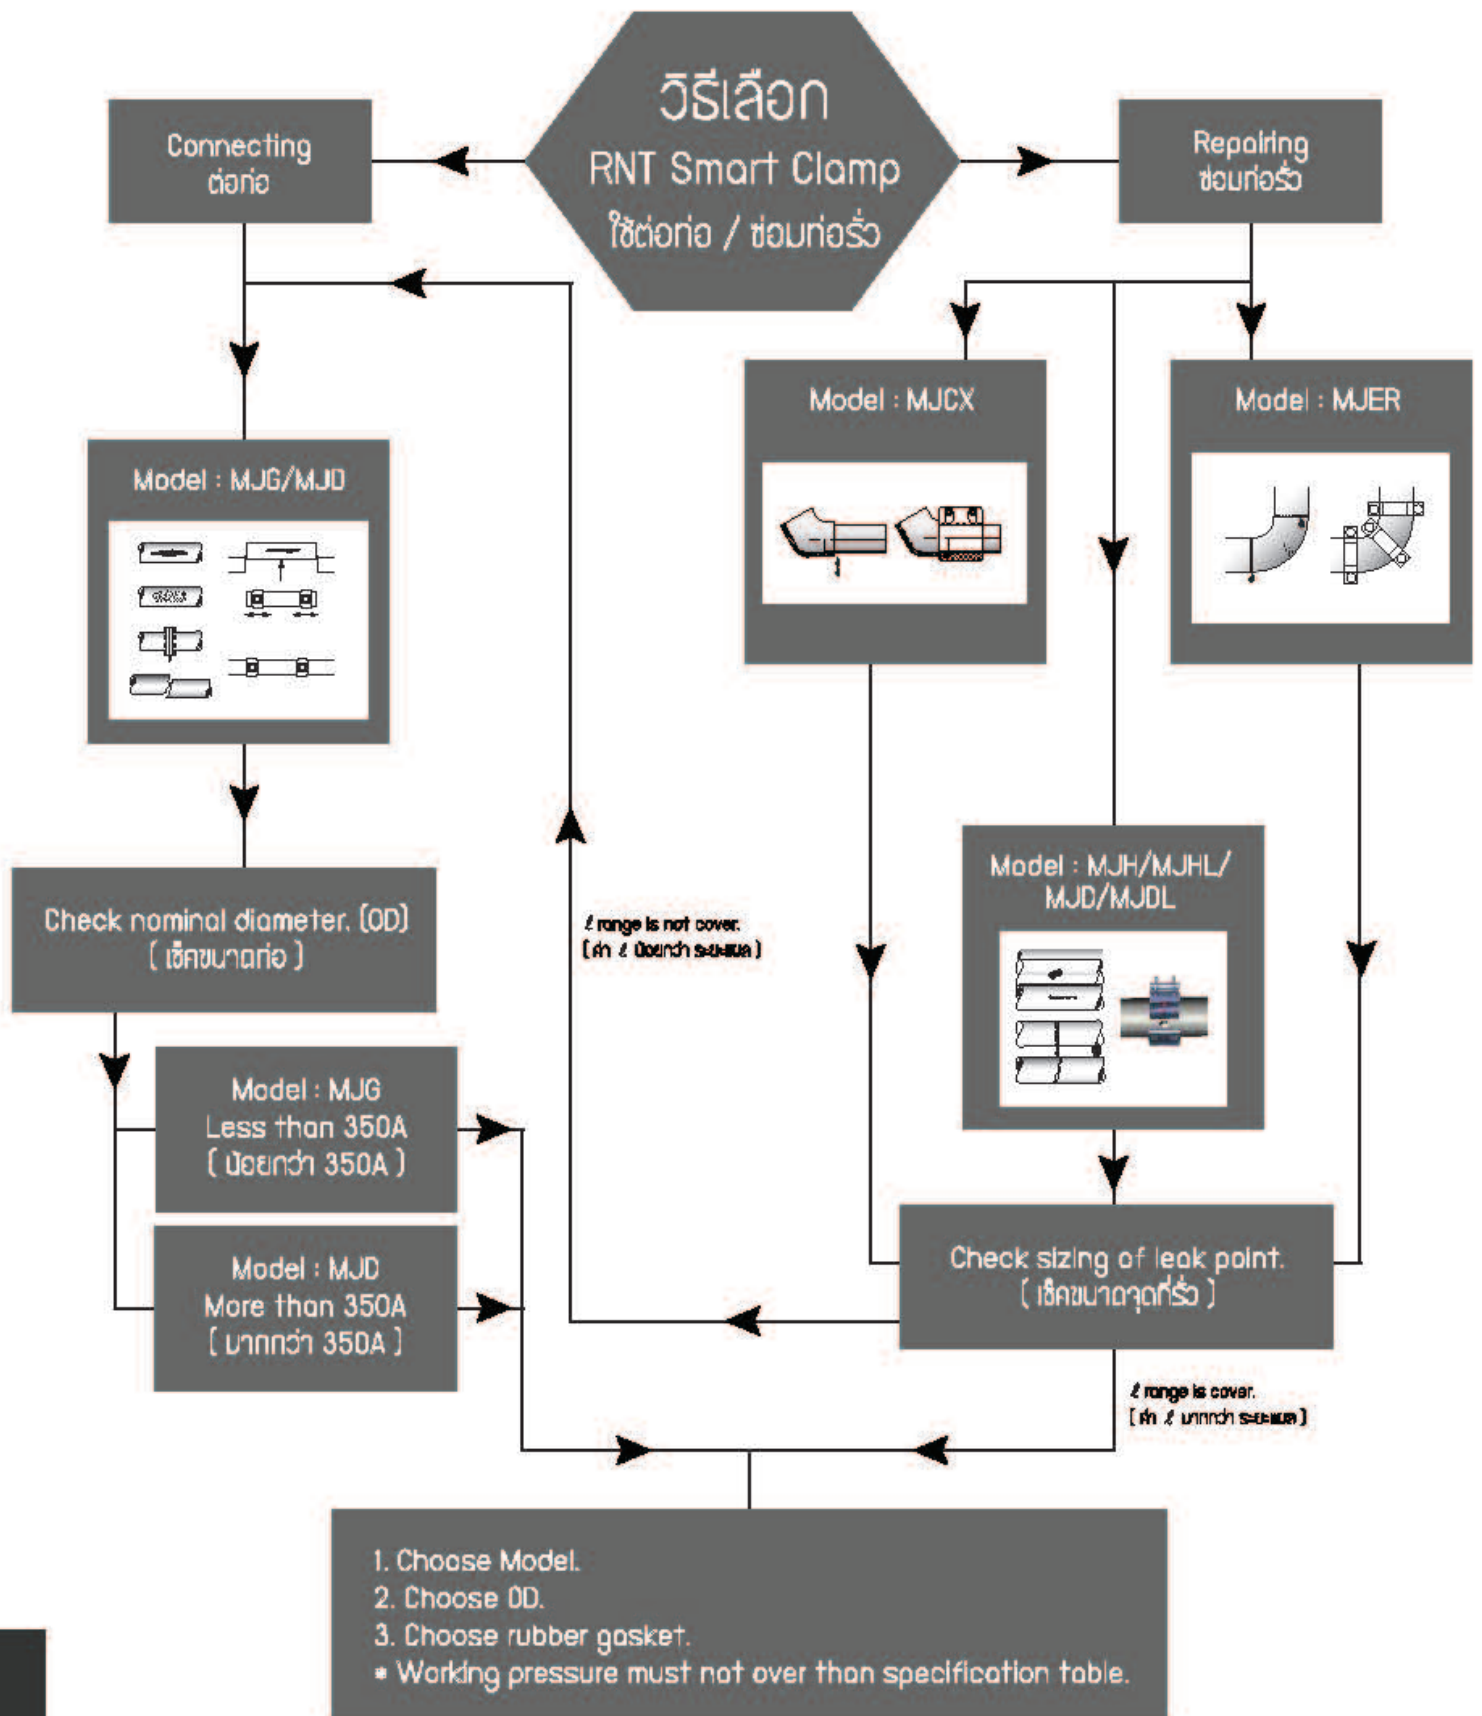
วิธีเลือก
RNT Smart Clamp
ใช้ต่อท่อ / ซ่อมท่อรั่ว

Connecting
ต่อท่อ

Repairing
ซ่อมท่อรั่ว

Model : MJCX

Model : MJER

Model : MJG/MJD

Model : MJH/MJHL/ MJD/MJDL

Check nominal diameter. (OD)
( เช็คขนาดท่อ )

$\ell$ range is not cover.
( ค่า $\ell$ น้อยกว่า ระยะแนว )

Model : MJG
Less than 350A
( น้อยกว่า 350A )

Model : MJD
More than 350A
( มากกว่า 350A )

Check sizing of leak point.
( เช็คขนาดจุดที่รั่ว )

$\ell$ range is cover.
( ค่า $\ell$ มากกว่า ระยะแนว )

1. Choose Model.
2. Choose OD.
3. Choose rubber gasket.
* Working pressure must not over than specification table.